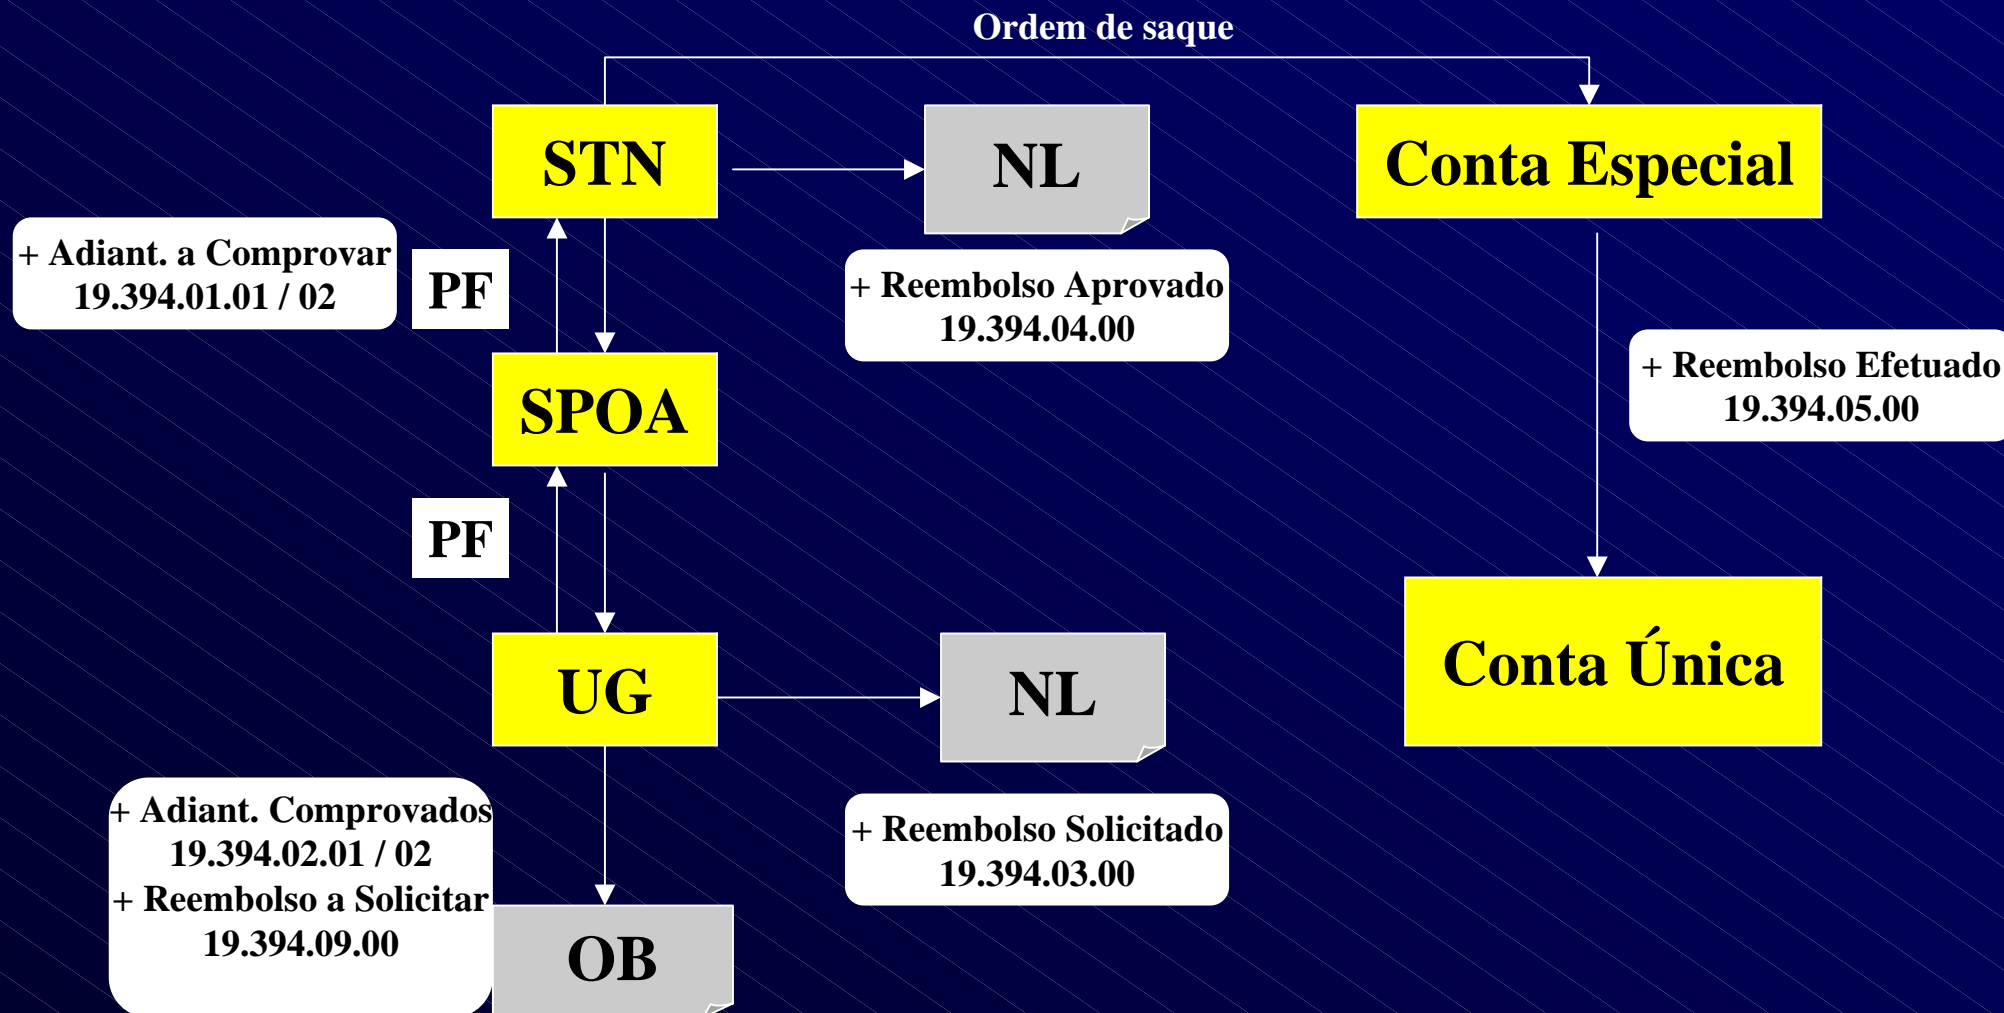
Ordem de saque

STN

NL

Conta Especial

+ Adiant. a Comprovar
19.394.01.01 / 02

PF

+ Reembolso Aprovado
19.394.04.00

+ Reembolso Efetuado
19.394.05.00

SPOA

PF

UG

NL

Conta Única

+ Adiant. Comprovados
19.394.02.01 / 02
+ Reembolso a Solicitar
19.394.09.00

+ Reembolso Solicitado
19.394.03.00

OB